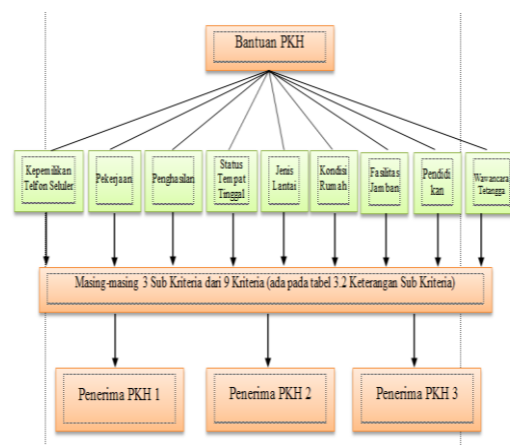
Bantuan PKH

Kepemilikan Telfon Seluler

Pekerjaan

Penghasilan

Status Tempat Tinggal

Jenis Lantai

Kondisi Rumah

Fasilitas Jamban

Pendidikan

Wawancara Tetangga

Masing-masing 3 Sub Kriteria dari 9 Kriteria (ada pada tabel 3.2 Keterangan Sub Kriteria)

Penerima PKH 1

Penerima PKH 2

Penerima PKH 3